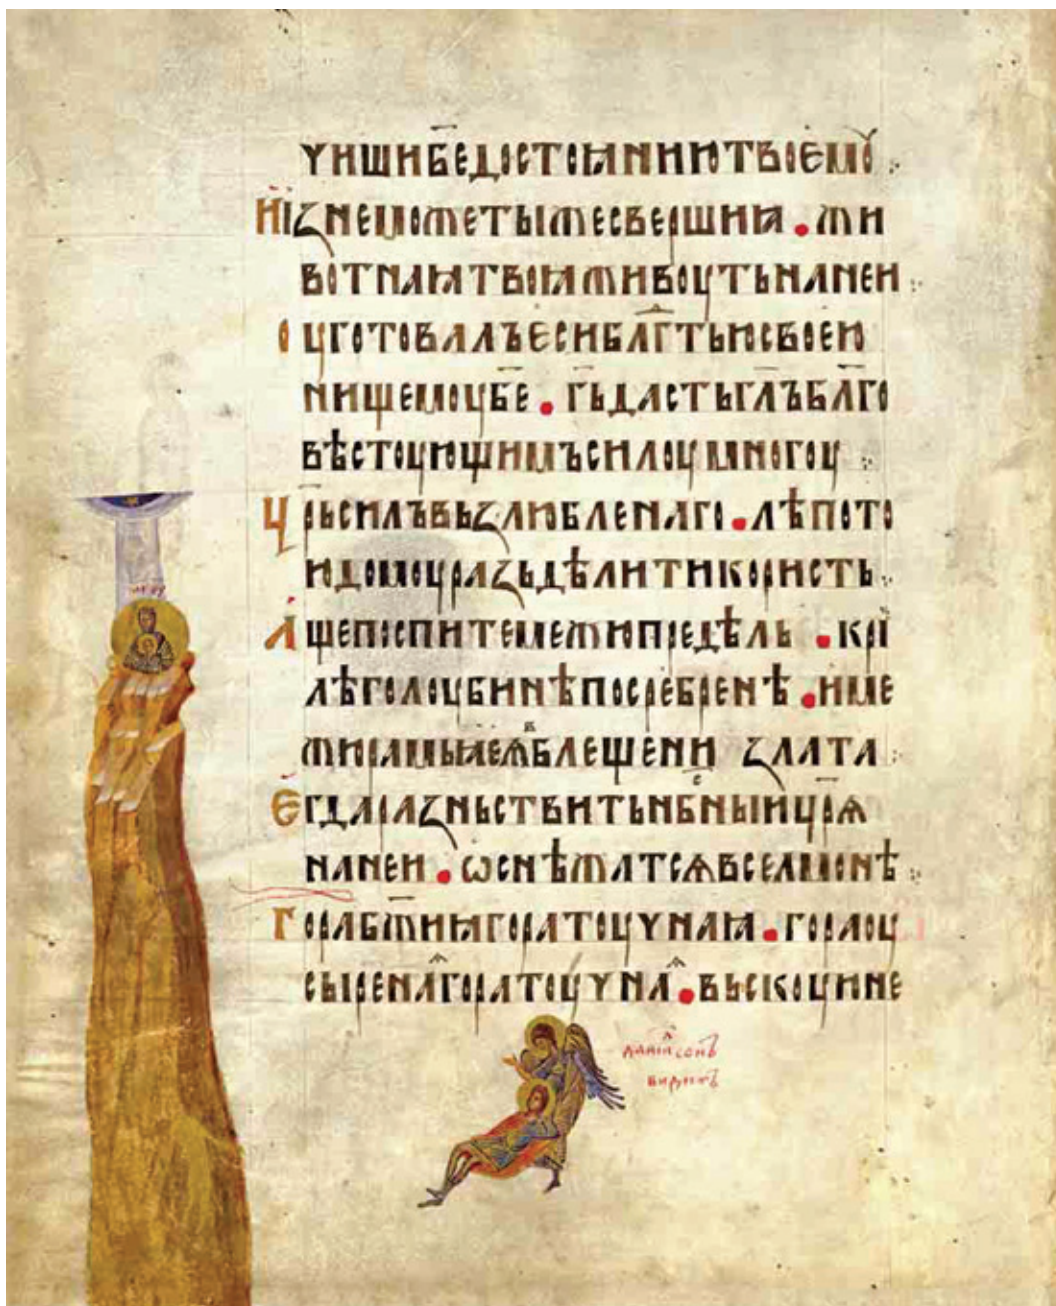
ѹнищибѣдостоꙗнию твоемѹ.
ИЗнеже ѡметы ꙗже съвершиша. жи
вотна ꙗтвоꙗ живѹть на нен
Оуготовалъ еси благтью своею
нищемѹ бе. гь дасть глъ благо
вѣстѹющиимъ силою многою
Црь силъ възлюбленаго. лѣпото
ю домѹ раздѣлити користь
Аще поспите междю предѣлъ. кри
лѣ голѹбинѣ посребренѣ. и ме
жию раменъ ꙗ въ блещении злата
Егда разлѣчаеть небныи цр҃ꙗ
на неи. ѡснѣжат се въ селмонѣ
Гора бжиꙗ гора тѹчнаꙗ. гора ѹ
сыренаꙗ гора тѹчнаꙗ. въскѹю мне
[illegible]